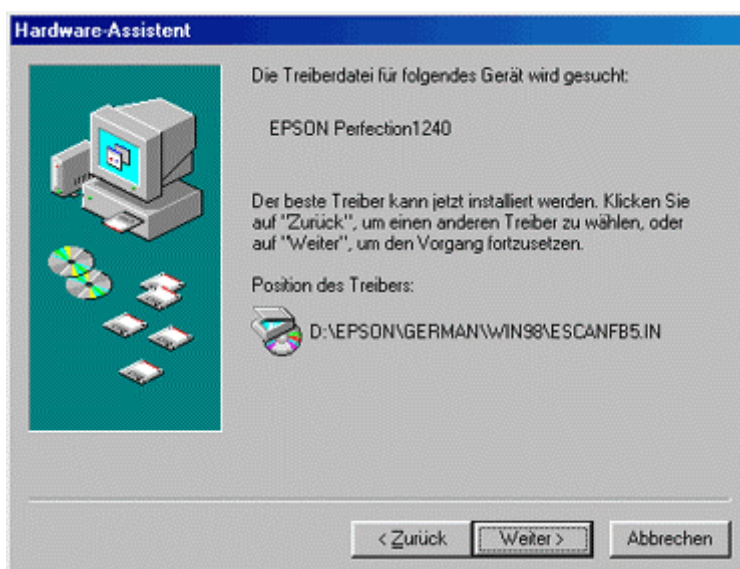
Hardware-Assistent

Die Treiberdatei für folgendes Gerät wird gesucht:

EPSON Perfection1240

Der beste Treiber kann jetzt installiert werden. Klicken Sie auf "Zurück", um einen anderen Treiber zu wählen, oder auf "Weiter", um den Vorgang fortzusetzen.

Position des Treibers:

D:\EPSON\GERMAN\WIN98\ESCANFB5.IN

< Zurück | Weiter > | Abbrechen